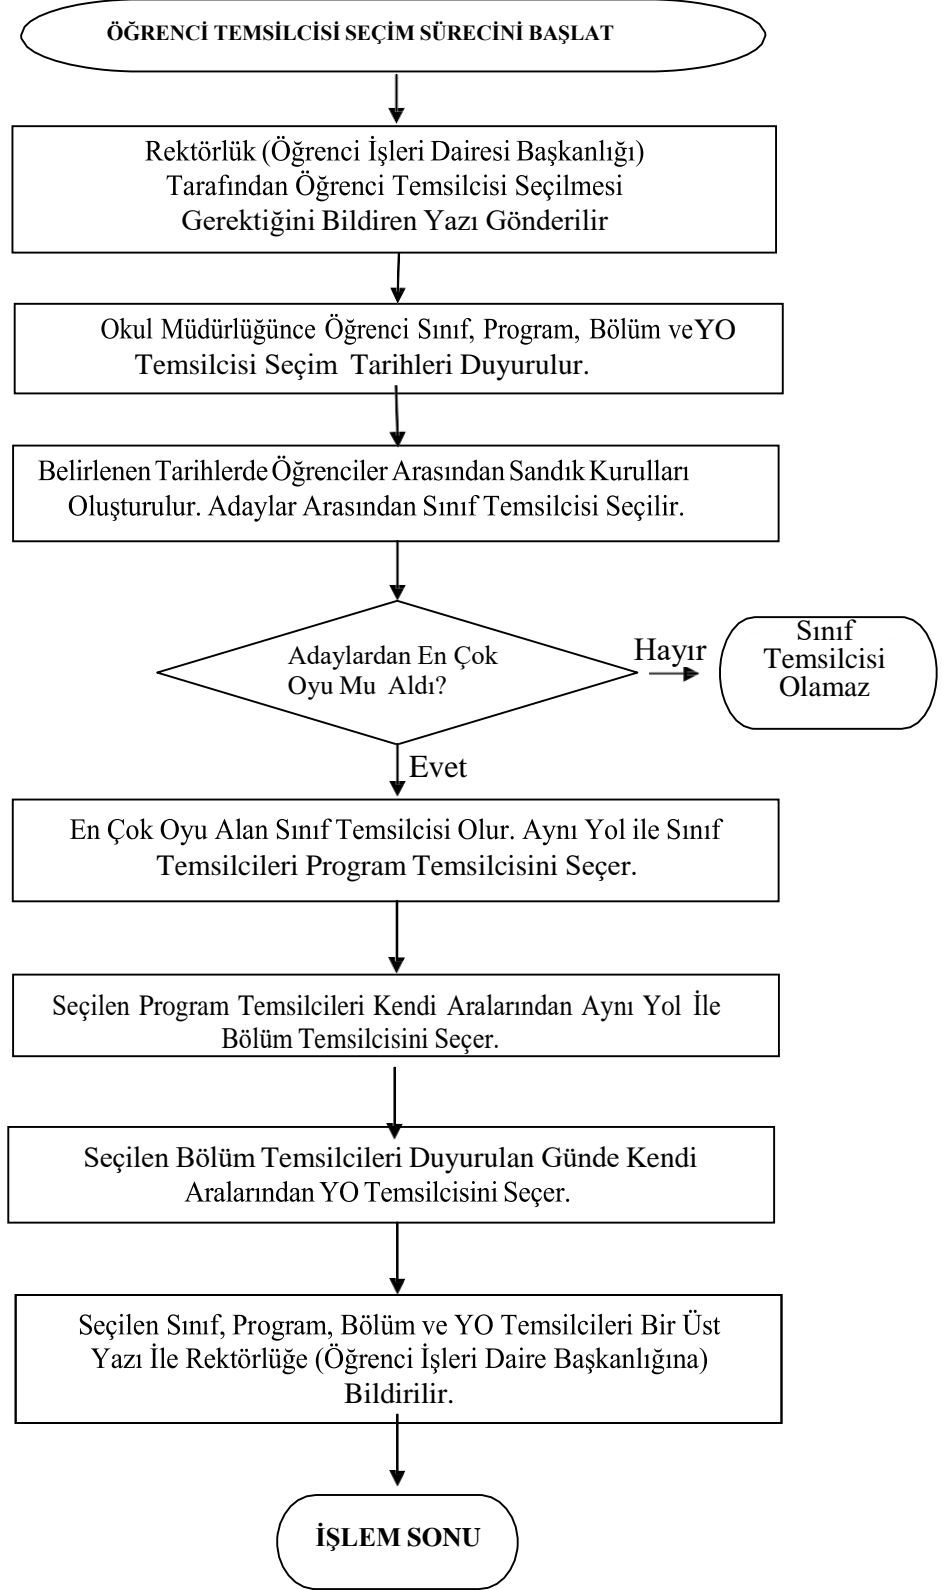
ÖĞRENCİ TEMSİLCİSİ SEÇİM SÜRECİNİ BAŞLAT

Rektörlük (Öğrenci İşleri Dairesi Başkanlığı) Tarafından Öğrenci Temsilcisi Seçilmesi Gerektiğini Bildiren Yazı Gönderilir

Okul Müdürlüğünce Öğrenci Sınıf, Program, Bölüm veYO Temsilcisi Seçim Tarihleri Duyurulur.

Belirlenen Tarihlerde Öğrenciler Arasından Sandık Kurulları Oluşturulur. Adaylar Arasından Sınıf Temsilcisi Seçilir.

Adaylardan En Çok Oyu Mu Aldı?

Hayır

Sınıf Temsilcisi Olamaz

Evet

En Çok Oyu Alan Sınıf Temsilcisi Olur. Aynı Yol ile Sınıf Temsilcileri Program Temsilcisini Seçer.

Seçilen Program Temsilcileri Kendi Aralarından Aynı Yol İle Bölüm Temsilcisini Seçer.

Seçilen Bölüm Temsilcileri Duyurulan Günde Kendi Aralarından YO Temsilcisini Seçer.

Seçilen Sınıf, Program, Bölüm ve YO Temsilcileri Bir Üst Yazı İle Rektörlüğe (Öğrenci İşleri Daire Başkanlığına) Bildirilir.

İŞLEM SONU